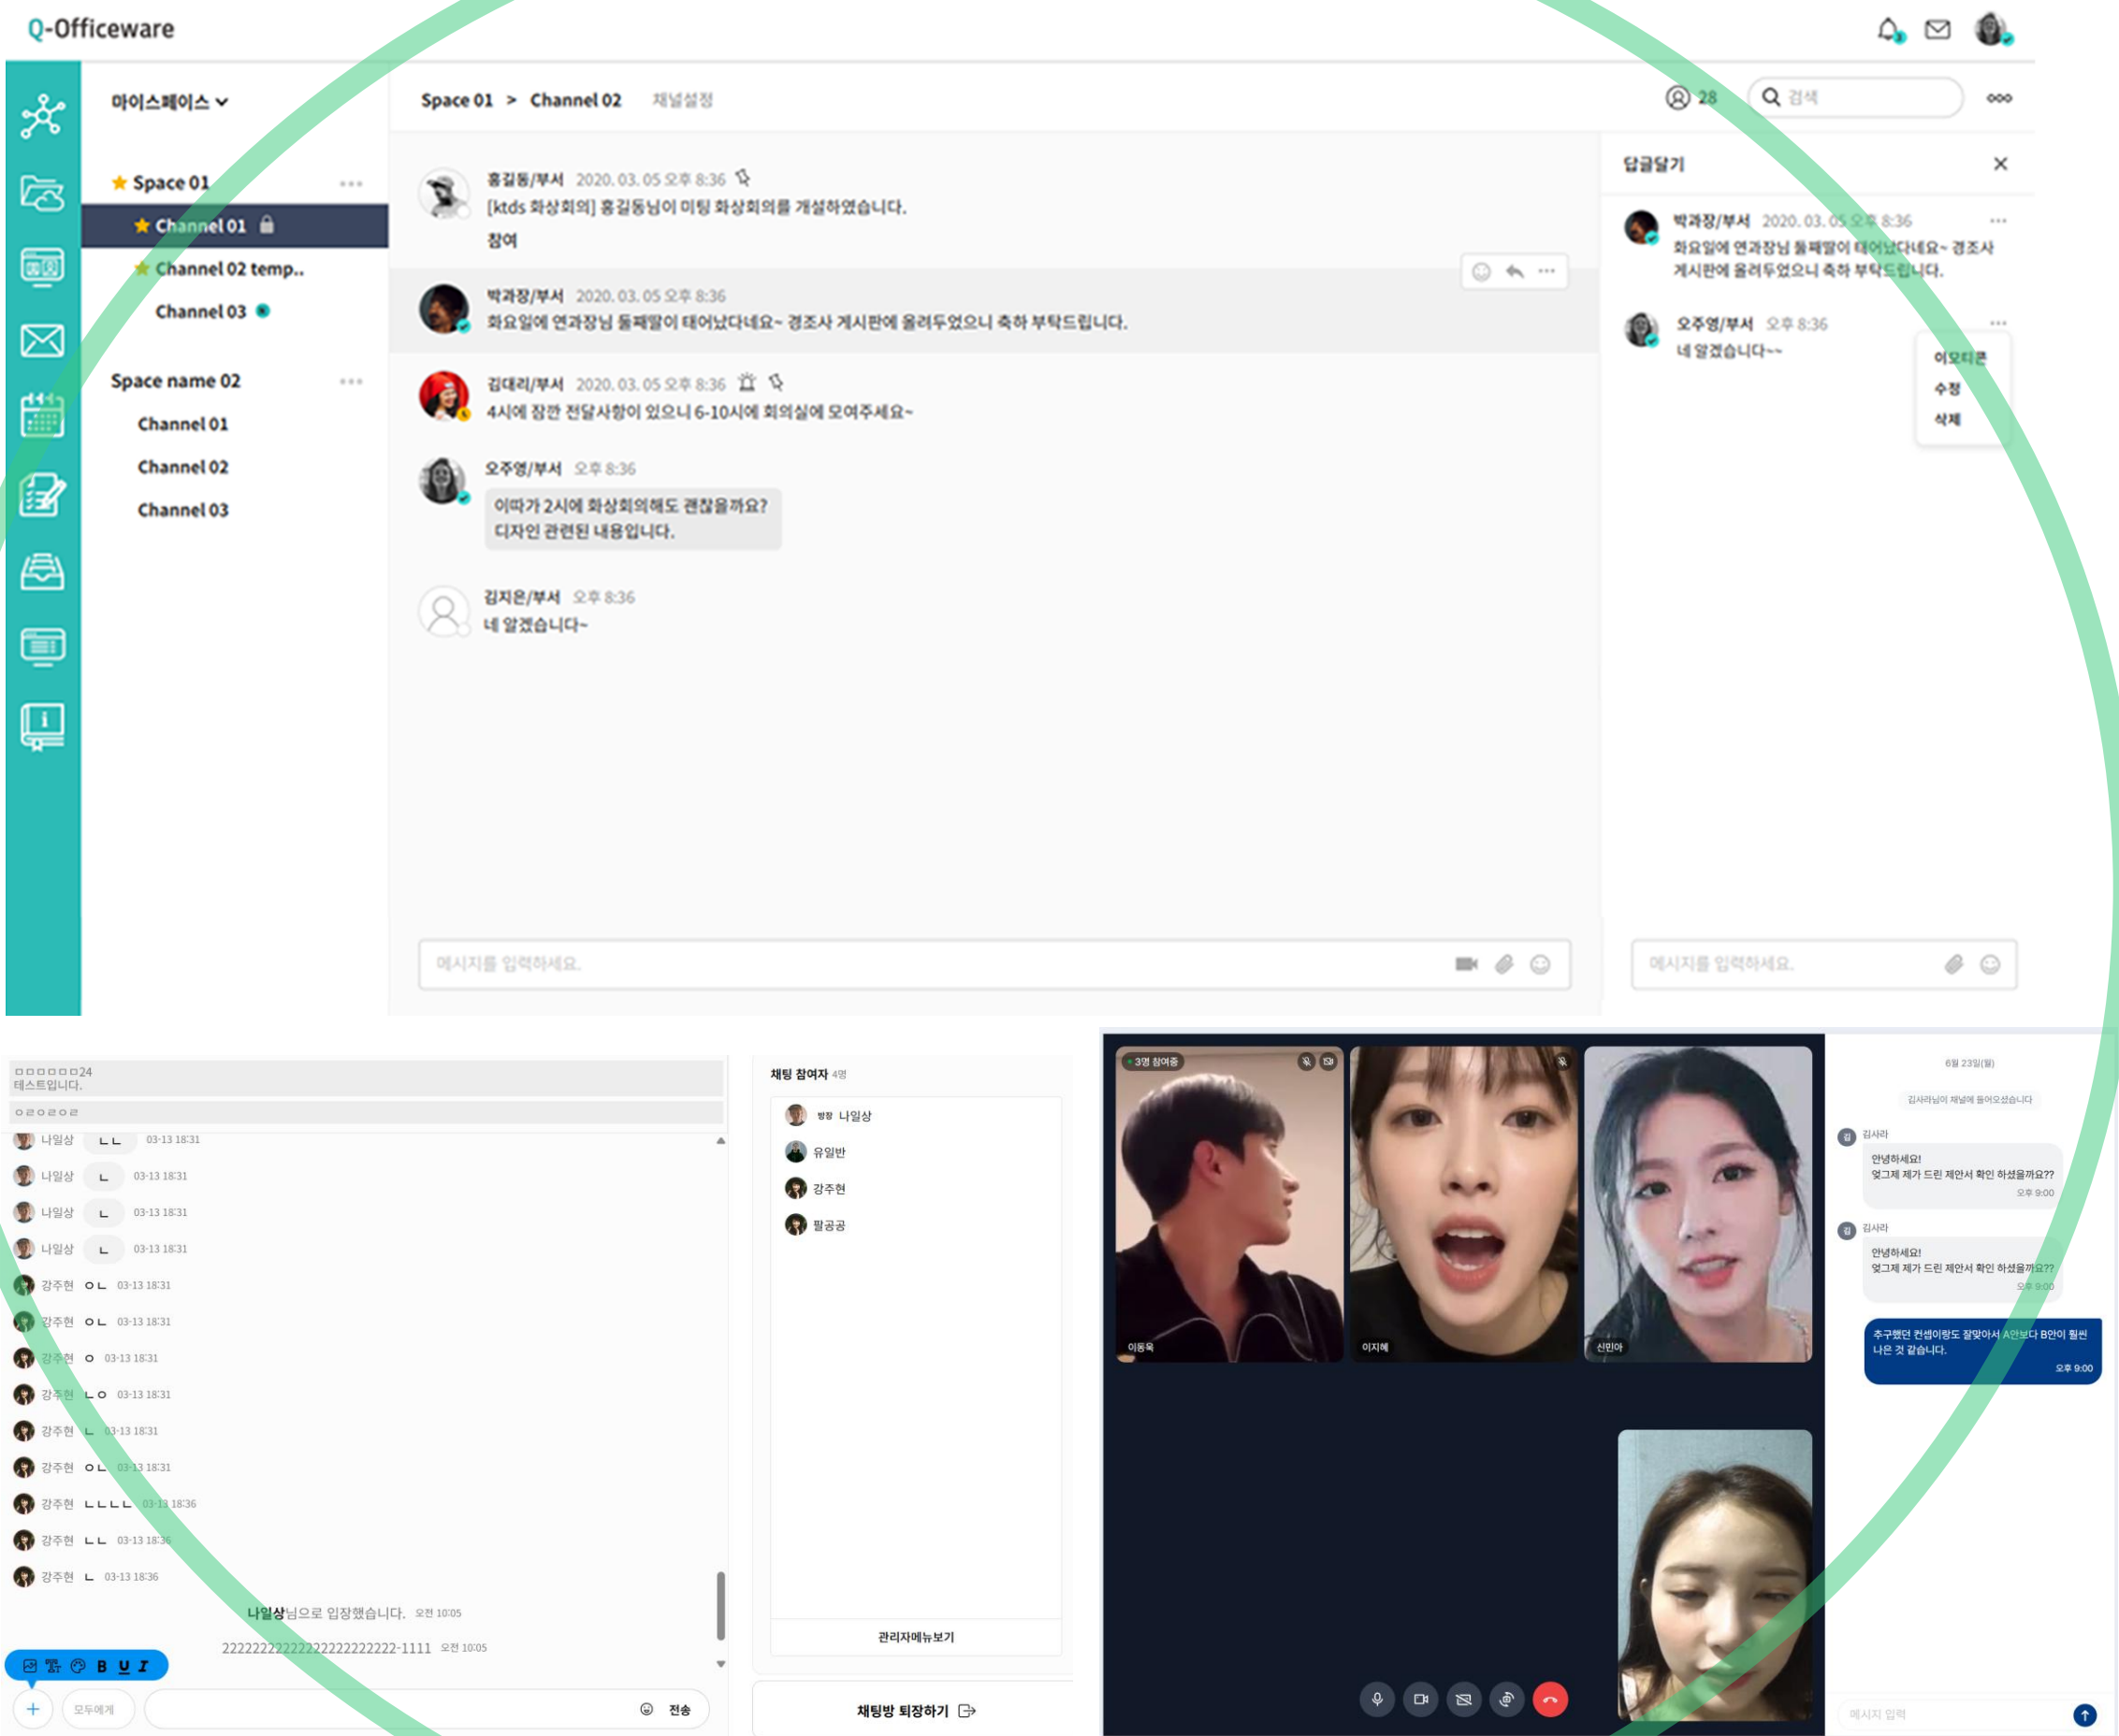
Q-Officeware

마이스페이스

Space 01
Channel 01
Channel 02 temp..
Channel 03

Space name 02
Channel 01
Channel 02
Channel 03

Space 01 > Channel 02 채널설정

28 검색

홍길동/부서 2020. 03. 05 오후 8:36
[ktds 화상회의] 홍길동님이 미팅 화상회의를 개설하였습니다.
참여

박과장/부서 2020. 03. 05 오후 8:36
화요일에 연과장님 둘째딸이 태어났다네요~ 경조사 게시판에 올려두었으니 축하 부탁드립니다.

김대리/부서 2020. 03. 05 오후 8:36
4시에 잠깐 전달사항이 있으니 6-10시에 회의실에 모여주세요~

오주영/부서 오후 8:36
이따가 2시에 화상회의해도 괜찮을까요?
디자인 관련된 내용입니다.

김지은/부서 오후 8:36
네 알겠습니다~

메시지를 입력하세요.

답글달기

박과장/부서 2020. 03. 05 오후 8:36
화요일에 연과장님 둘째딸이 태어났다네요~ 경조사 게시판에 올려두었으니 축하 부탁드립니다.

오주영/부서 오후 8:36
네 알겠습니다~~

이모티콘
수정
삭제

메시지를 입력하세요.

ㅁㅁㅁㅁㅁㅁ24
테스트입니다.
ㅇㄹㅇㄹㅇㄹ
나일상 ㄴㄴ 03-13 18:31
나일상 ㄴ 03-13 18:31
나일상 ㄴ 03-13 18:31
나일상 ㄴ 03-13 18:31
강주현 ㅇㄴ 03-13 18:31
강주현 ㅇㄴ 03-13 18:31
강주현 ㅇ 03-13 18:31
강주현 ㄴㅇ 03-13 18:31
강주현 ㄴ 03-13 18:31
강주현 ㅇㄴ 03-13 18:31
강주현 ㄴㄴㄴㄴ 03-13 18:36
강주현 ㄴㄴ 03-13 18:36
강주현 ㄴ 03-13 18:36
나일상님으로 입장했습니다. 오전 10:05
2222222222222222222222-1111 오전 10:05
B U I
모두에게 전송

채팅 참여자 4명
방장 나일상
유일반
강주현
팔공공
관리자메뉴보기
채팅방 퇴장하기

3명 참여중
이동욱
이지혜
신민아

6월 23일(월)
김사라님이 채널에 들어오셨습니다
김사라
안녕하세요!
엊그제 제가 드린 제안서 확인 하셨을까요??
오후 9:00
김사라
안녕하세요!
엊그제 제가 드린 제안서 확인 하셨을까요??
오후 9:00
추구했던 컨셉이랑도 잘맞아서 A안보다 B안이 훨씬 나은 것 같습니다.
오후 9:00
메시지 입력